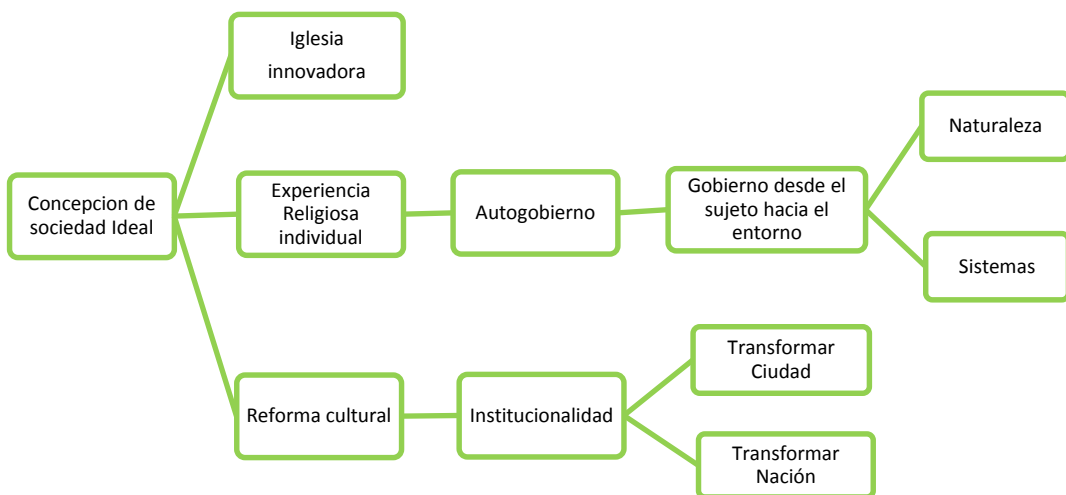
Concepcion de sociedad Ideal

Iglesia innovadora

Experiencia Religiosa individual

Autogobierno

Gobierno desde el sujeto hacia el entorno

Naturaleza

Sistemas

Reforma cultural

Institucionalidad

Transformar Ciudad

Transformar Nación